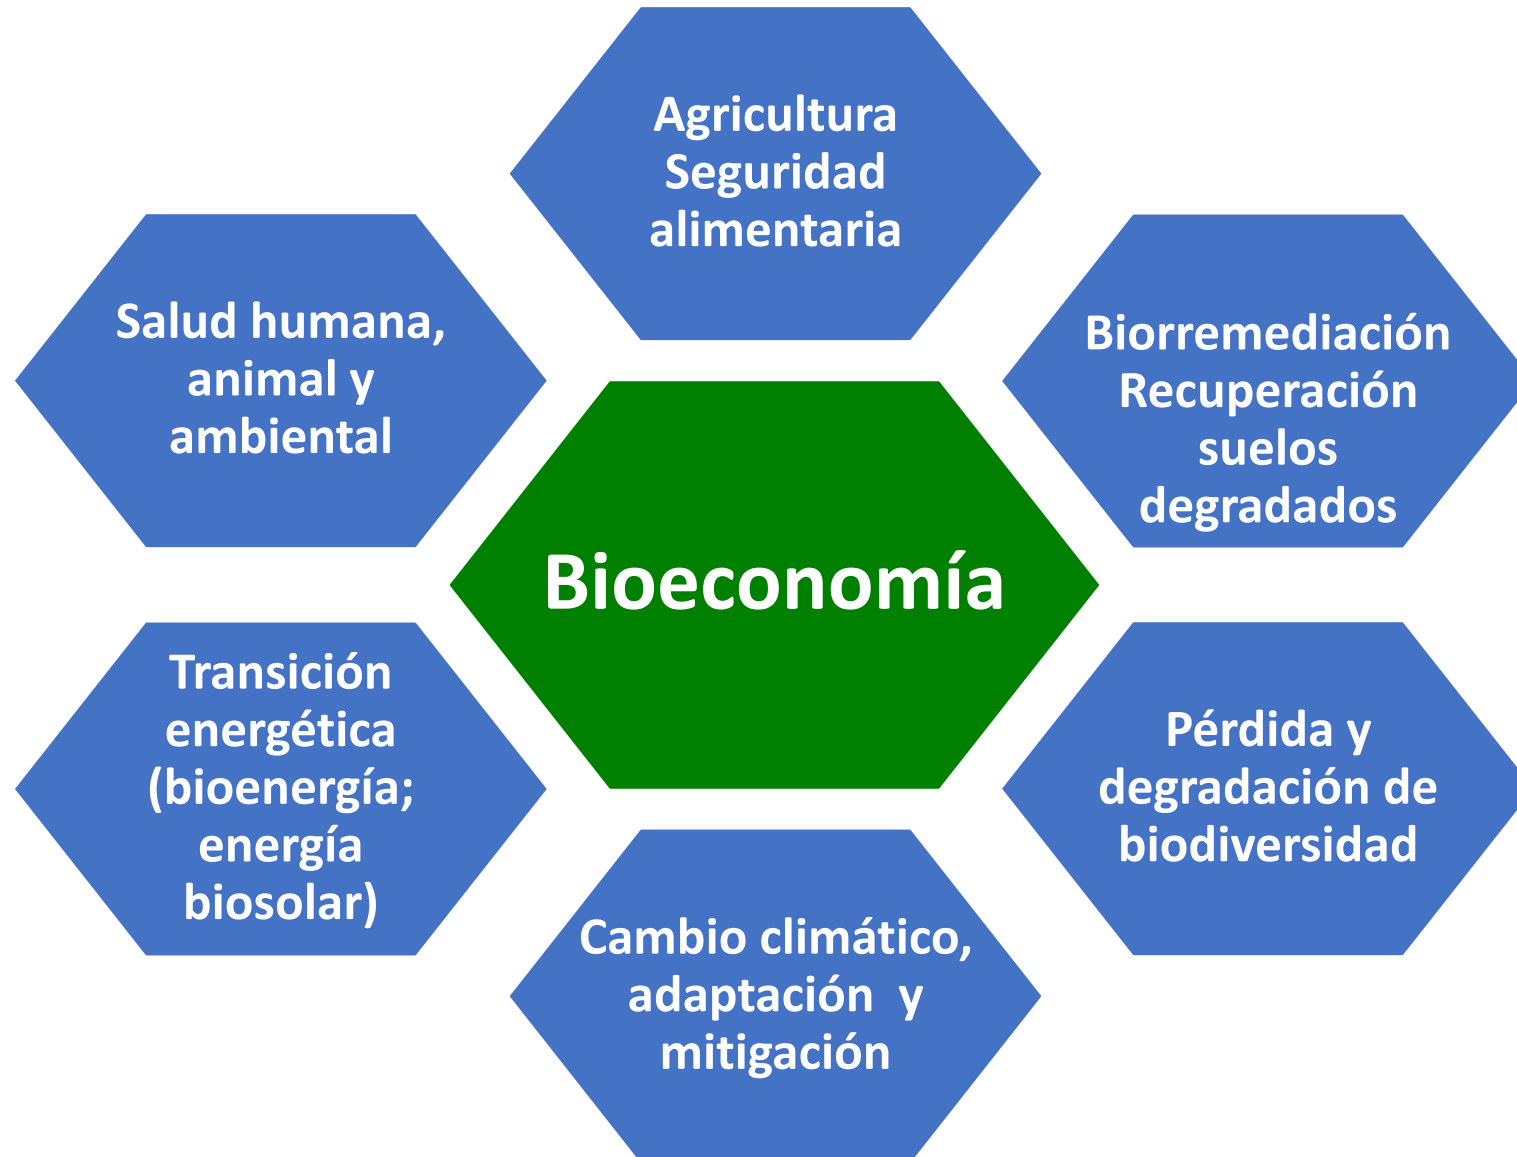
Agricultura
Seguridad alimentaria

Salud humana, animal y ambiental

Biorremediación
Recuperación suelos degradados

Bioeconomía

Transición energética (bioenergía; energía biosolar)

Pérdida y degradación de biodiversidad

Cambio climático, adaptación y mitigación